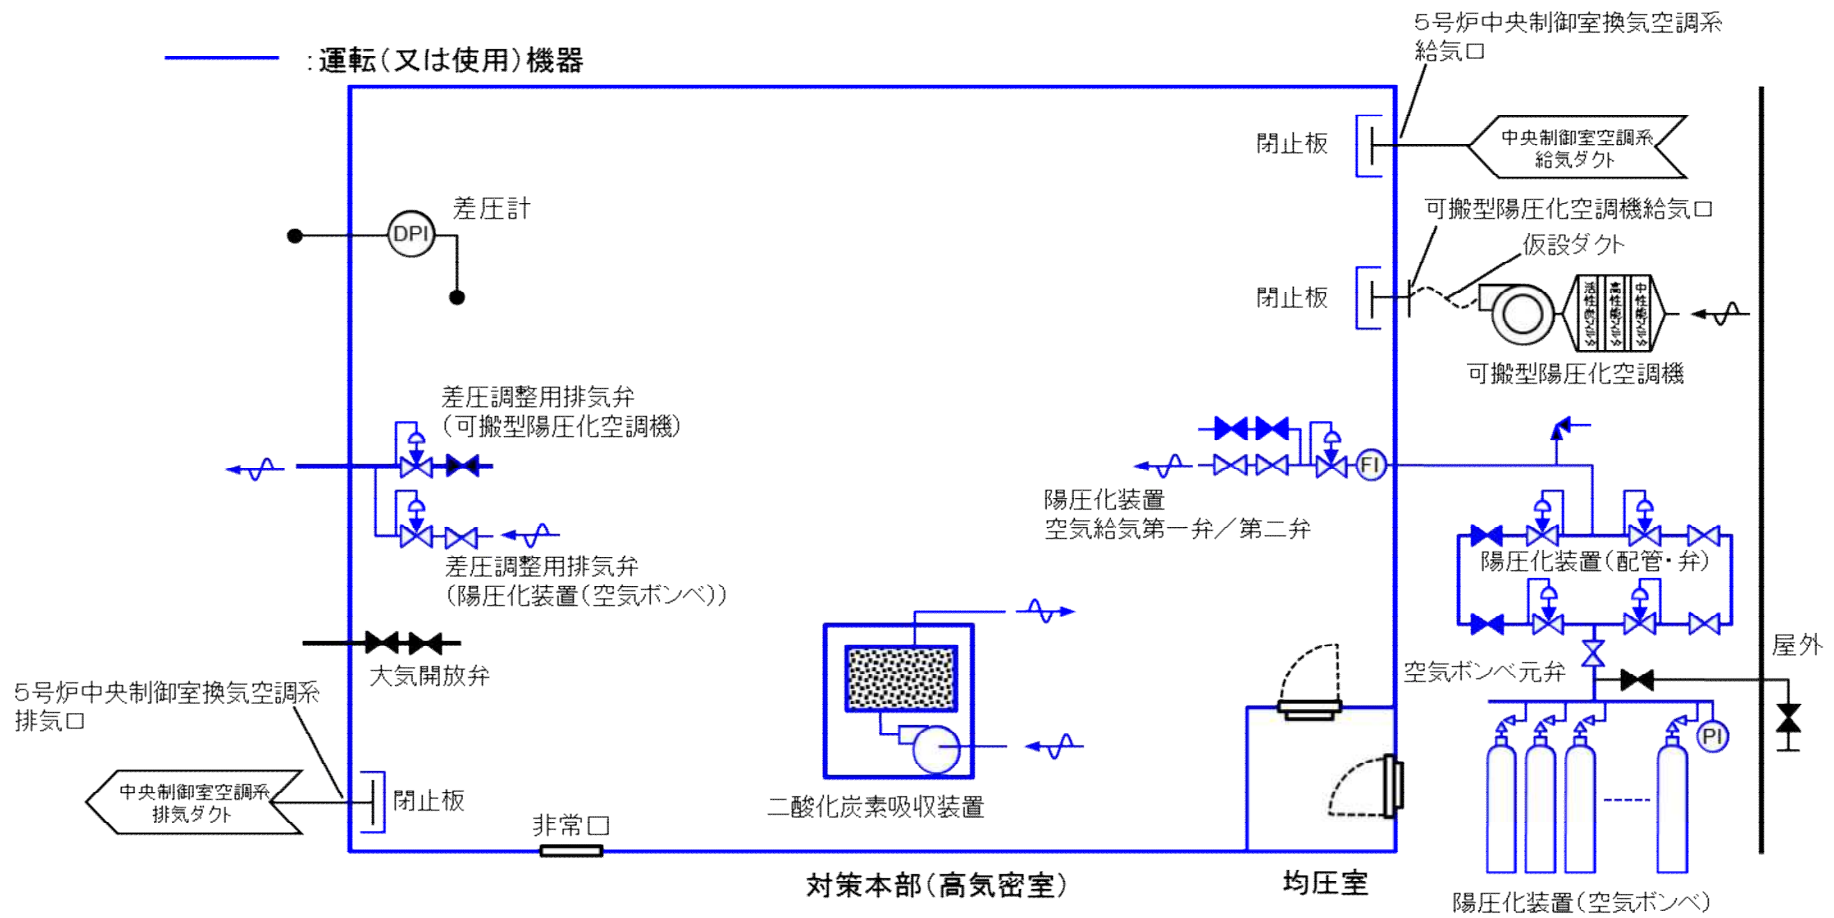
:運転(又は使用)機器

5号炉中央制御室換気空調系給気口

閉止板

中央制御室空調系給気ダクト

差圧計

DPI

可搬型陽圧化空調機給気口

仮設ダクト

閉止板

活性炭フィルタ　高性能フィルタ　中性能フィルタ

可搬型陽圧化空調機

差圧調整用排気弁
(可搬型陽圧化空調機)

FI

陽圧化装置
空気給気第一弁/第二弁

差圧調整用排気弁
(陽圧化装置(空気ボンベ))

陽圧化装置(配管・弁)

大気開放弁

屋外

空気ボンベ元弁

5号炉中央制御室換気空調系排気口

PI

中央制御室空調系排気ダクト

閉止板

非常口

二酸化炭素吸収装置

対策本部(高気密室)

均圧室

陽圧化装置(空気ボンベ)